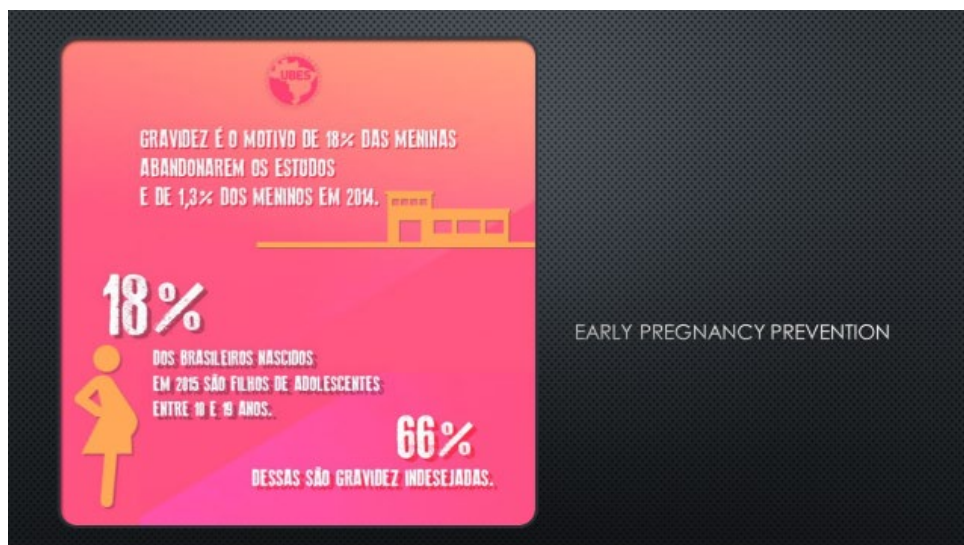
UBES

GRAVIDEZ É O MOTIVO DE 18% DAS MENINAS ABANDONAREM OS ESTUDOS E DE 1,3% DOS MENINOS EM 2014.

18%

DOS BRASILEIROS NASCIDOS EM 2015 SÃO FILHOS DE ADOLESCENTES ENTRE 10 E 19 ANOS.

66%

DESSAS SÃO GRAVIDEZ INDESEJADAS.

EARLY PREGNANCY PREVENTION